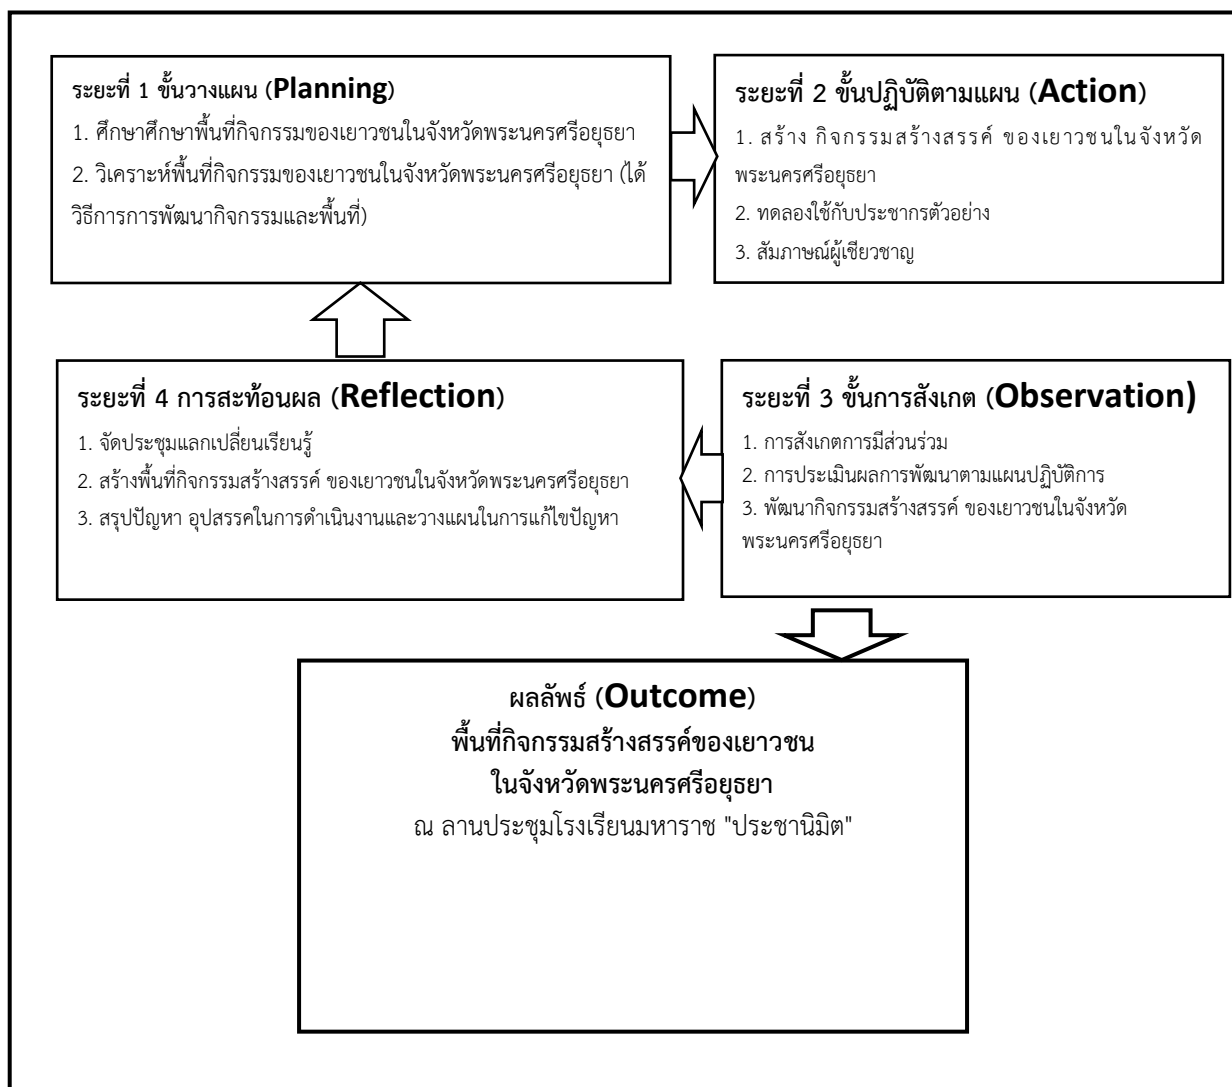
ระยะที่ 1 ขั้นวางแผน (Planning)

1. ศึกษาศึกษาพื้นที่กิจกรรมของเยาวชนในจังหวัดพระนครศรีอยุธยา

2. วิเคราะห์พื้นที่กิจกรรมของเยาวชนในจังหวัดพระนครศรีอยุธยา (ได้วิธีการการพัฒนากิจกรรมและพื้นที่)

ระยะที่ 2 ขั้นปฏิบัติตามแผน (Action)

1. สร้าง กิจกรรมสร้างสรรค์ ของเยาวชนในจังหวัดพระนครศรีอยุธยา

2. ทดลองใช้กับประชากรตัวอย่าง

3. สัมภาษณ์ผู้เชียวชาญ

ระยะที่ 4 การสะท้อนผล (Reflection)

1. จัดประชุมแลกเปลี่ยนเรียนรู้

2. สร้างพื้นที่กิจกรรมสร้างสรรค์ ของเยาวชนในจังหวัดพระนครศรีอยุธยา

3. สรุปปัญหา อุปสรรคในการดำเนินงานและวางแผนในการแก้ไขปัญหา

ระยะที่ 3 ขั้นการสังเกต (Observation)

1. การสังเกตการมีส่วนร่วม

2. การประเมินผลการพัฒนาตามแผนปฏิบัติการ

3. พัฒนากิจกรรมสร้างสรรค์ ของเยาวชนในจังหวัดพระนครศรีอยุธยา

ผลลัพธ์ (Outcome)
พื้นที่กิจกรรมสร้างสรรค์ของเยาวชน
ในจังหวัดพระนครศรีอยุธยา
ณ ลานประชุมโรงเรียนมหาราช "ประชานิมิต"